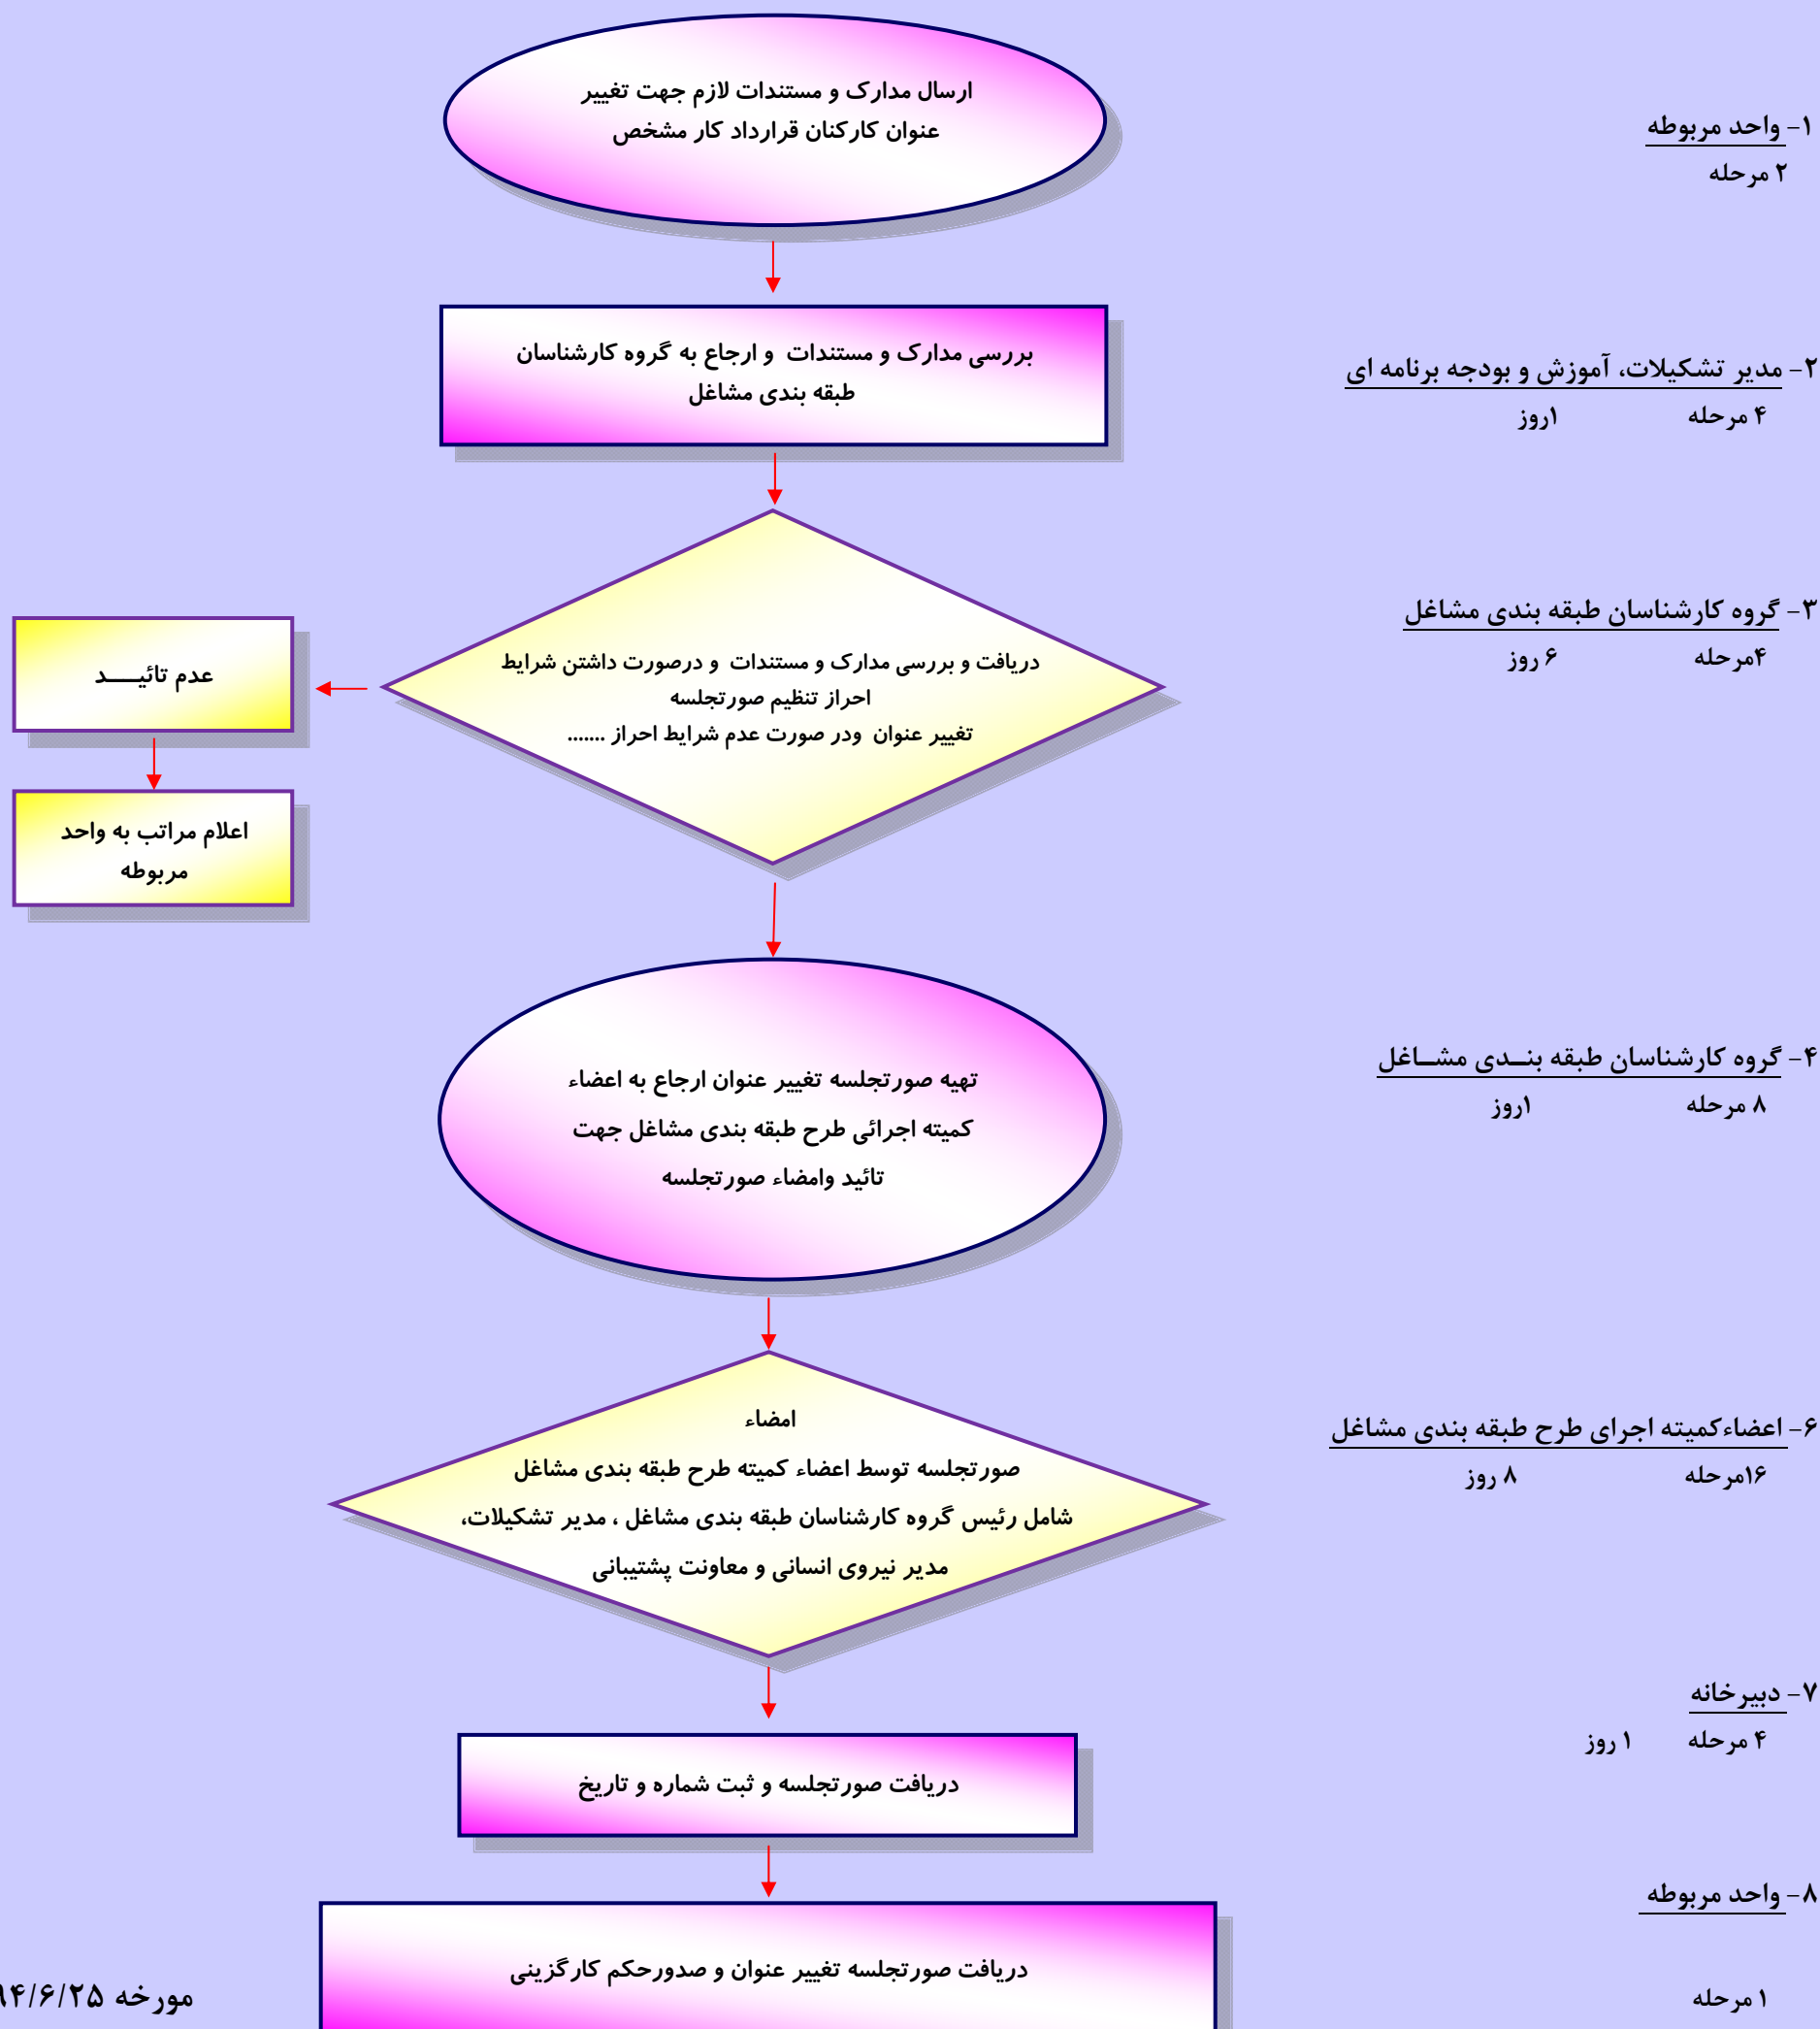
۱- واحد مربوطه
۲ مرحله

ارسال مدارک و مستندات لازم جهت تغییر عنوان کارکنان قرارداد کار مشخص

۲- مدیر تشکیلات، آموزش و بودجه برنامه ای
۴ مرحله ۱روز

بررسی مدارک و مستندات و ارجاع به گروه کارشناسان طبقه بندی مشاغل

۳- گروه کارشناسان طبقه بندی مشاغل
۴مرحله ۶ روز

دریافت و بررسی مدارک و مستندات و درصورت داشتن شرایط احراز تنظیم صورتجلسه تغییر عنوان ودر صورت عدم شرایط احراز .......

عدم تائیـــد

اعلام مراتب به واحد مربوطه

۴- گروه کارشناسان طبقه بنـدی مشـاغل
۸ مرحله ۱روز

تهیه صورتجلسه تغییر عنوان ارجاع به اعضاء کمیته اجرائی طرح طبقه بندی مشاغل جهت تائید وامضاء صورتجلسه

۶- اعضاءکمیته اجرای طرح طبقه بندی مشاغل
۱۶مرحله ۸ روز

امضاء
صورتجلسه توسط اعضاء کمیته طرح طبقه بندی مشاغل شامل رئیس گروه کارشناسان طبقه بندی مشاغل ، مدیر تشکیلات، مدیر نیروی انسانی و معاونت پشتیبانی

۷- دبیرخانه
۴ مرحله ۱ روز

دریافت صورتجلسه و ثبت شماره و تاریخ

۸- واحد مربوطه
۱ مرحله

دریافت صورتجلسه تغییر عنوان و صدورحکم کارگزینی

مورخه ۱۴/۶/۲۵